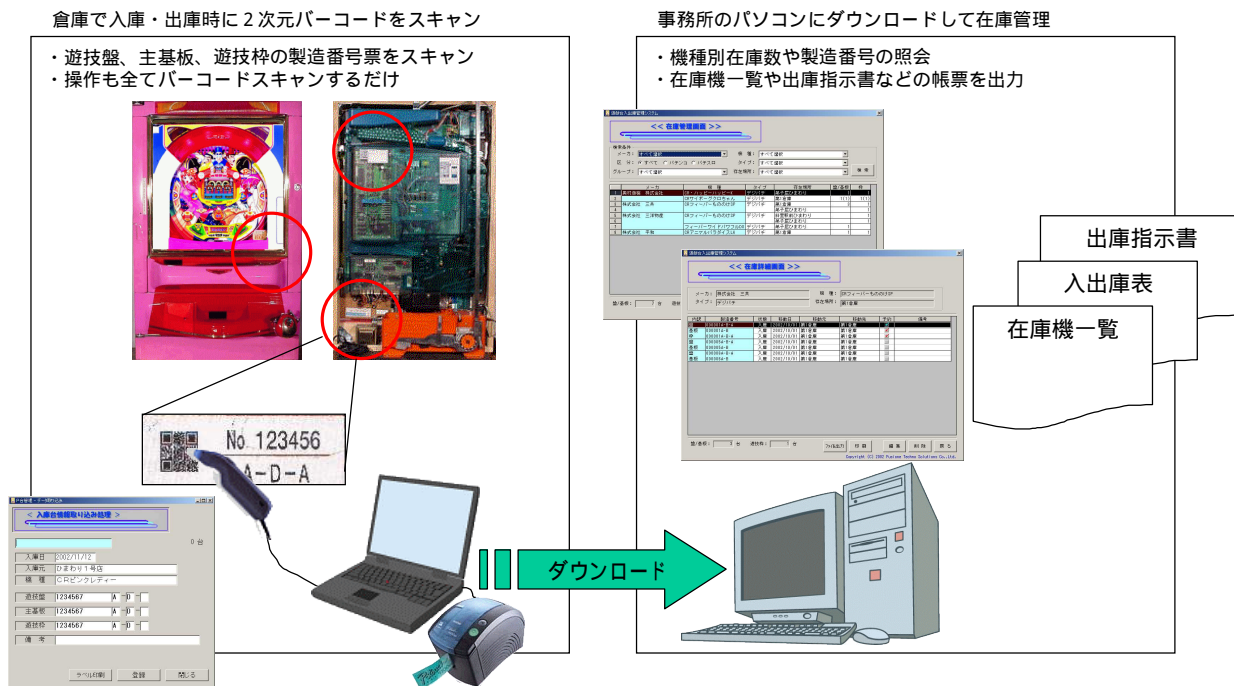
倉庫で入庫・出庫時に２次元バーコードをスキャン

・遊技盤、主基板、遊技枠の製造番号票をスキャン
・操作も全てバーコードスキャンするだけ

No. 123456
A-D-A

＜ 入庫台情報取り込み処理 ＞

0 台

入庫日 2002/11/12
入庫元 ひまわり１号店
機種 ＣＲピンクレディー

遊技盤 1234567 A - D - A
主基板 1234567 A - D - A
遊技枠 1234567 A - D - A
備考

ラベル印刷 登録 閉じる

ダウンロード

事務所のパソコンにダウンロードして在庫管理

・機種別在庫数や製造番号の照会
・在庫機一覧や出庫指示書などの帳票を出力

＜＜ 在庫管理画面 ＞＞

＜＜ 在庫詳細画面 ＞＞

出庫指示書
入出庫表
在庫機一覧